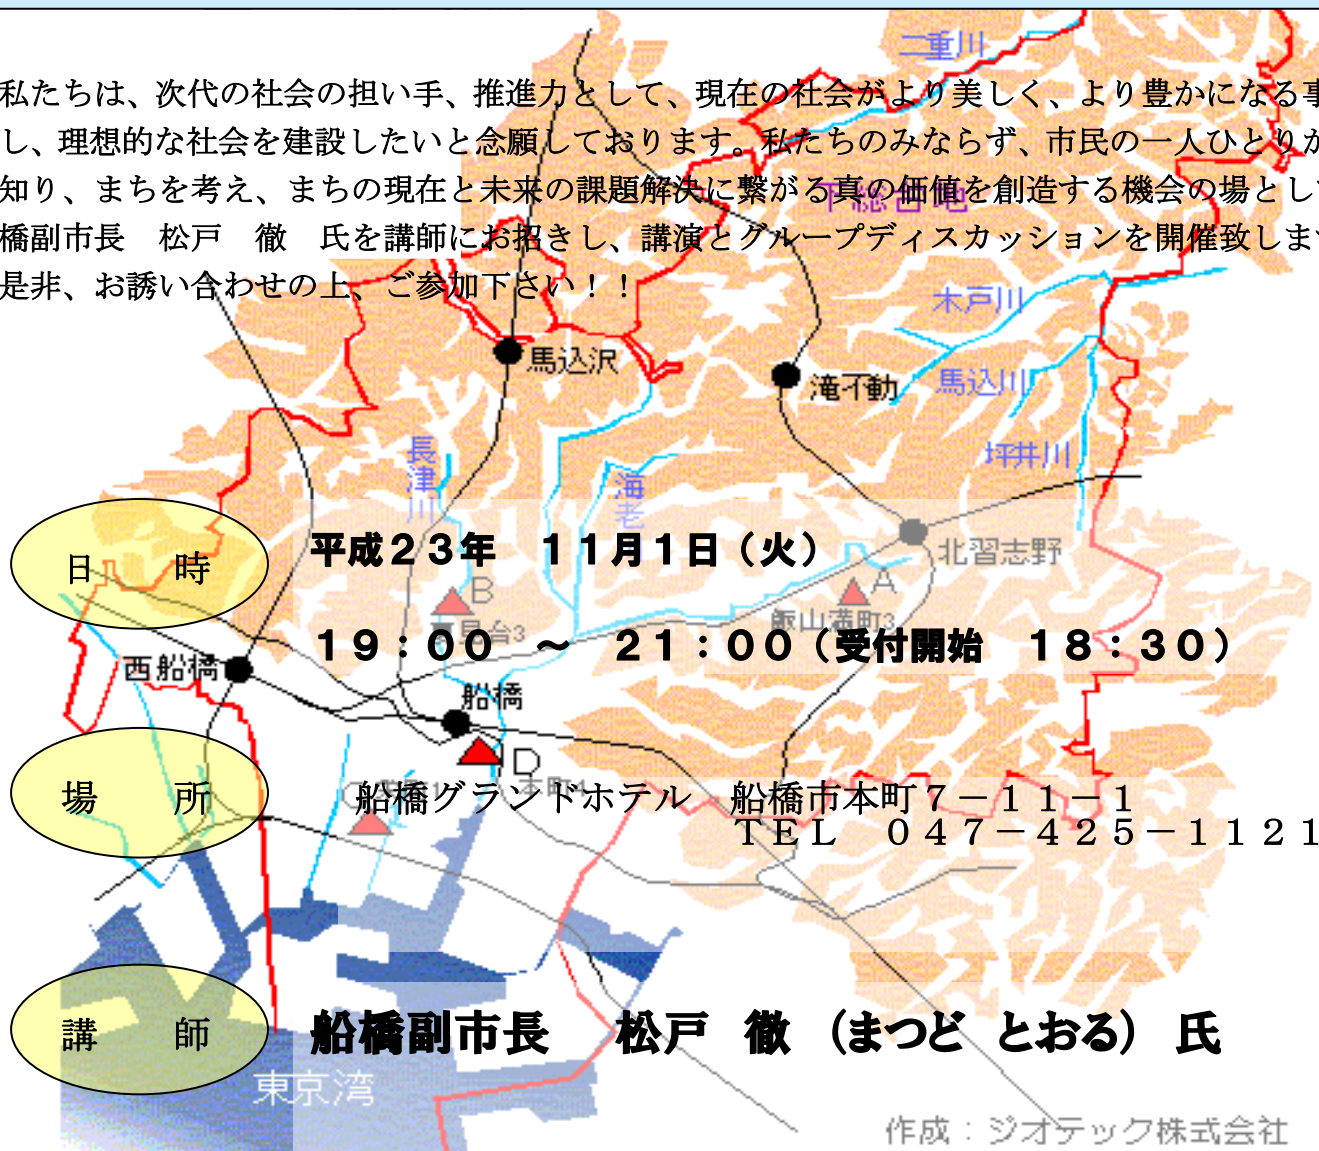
私たちは、次代の社会の担い手、推進力として、現在の社会がより美しく、より豊かになる事
し、理想的な社会を建設したいと念願しております。私たちのみならず、市民の一人ひとりが
知り、まちを考え、まちの現在と未来の課題解決に繋がる真の価値を創造する機会の場とし
橋副市長　松戸　徹　氏を講師にお招きし、講演とグループディスカッションを開催致しま
是非、お誘い合わせの上、ご参加下さい！！

二重川
木戸川
馬込沢
滝不動
馬込川
坪井川
長津川
海老
北習志野
A
B
飯山満町3
西船橋
船橋
D

日　時　平成２３年　１１月１日（火）
１９：００　～　２１：００（受付開始　１８：３０）

場　所　船橋グランドホテル　船橋市本町７－１１－１
ＴＥＬ　０４７－４２５－１１２１

講　師　船橋副市長　松戸　徹（まつど　とおる）氏

東京湾
作成：ジオテック株式会社